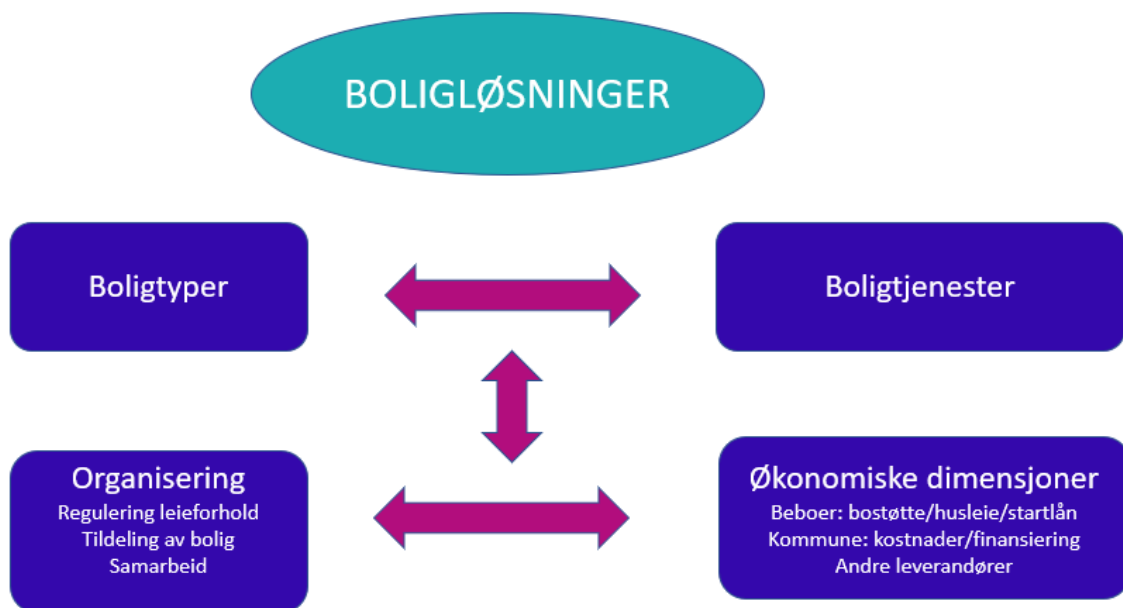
BOLIGLØSNINGER

Boligtyper

Boligtjenester

Organisering
Regulering leieforhold
Tildeling av bolig
Samarbeid

Økonomiske dimensjoner
Beboer: bostøtte/husleie/startlån
Kommune: kostnader/finansiering
Andre leverandører